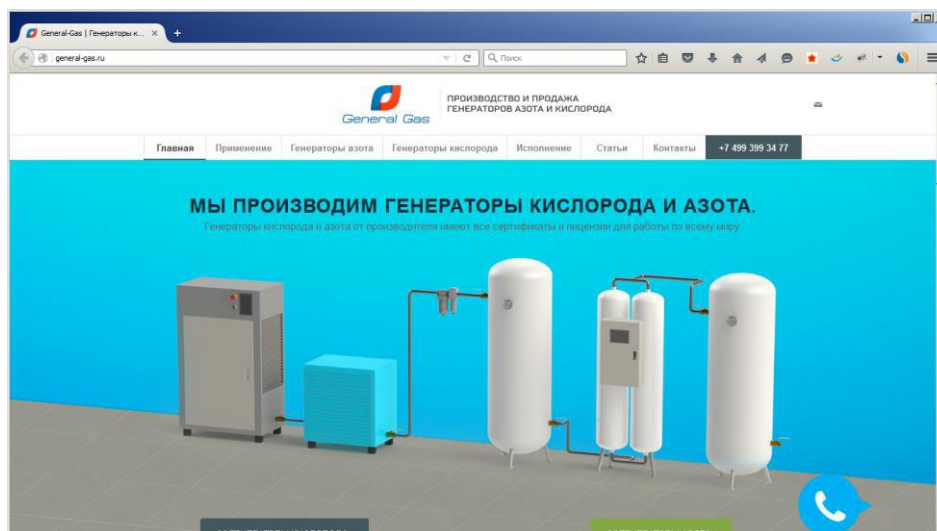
General-Gas | Генераторы к... ×

general-gas.ru

Поиск

General Gas

ПРОИЗВОДСТВО И ПРОДАЖА ГЕНЕРАТОРОВ АЗОТА И КИСЛОРОДА

Главная | Применение | Генераторы азота | Генераторы кислорода | Исполнение | Статьи | Контакты | +7 499 399 34 77

МЫ ПРОИЗВОДИМ ГЕНЕРАТОРЫ КИСЛОРОДА И АЗОТА.

Генераторы кислорода и азота от производителя имеют все сертификаты и лицензии для работы по всему миру.

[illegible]

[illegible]